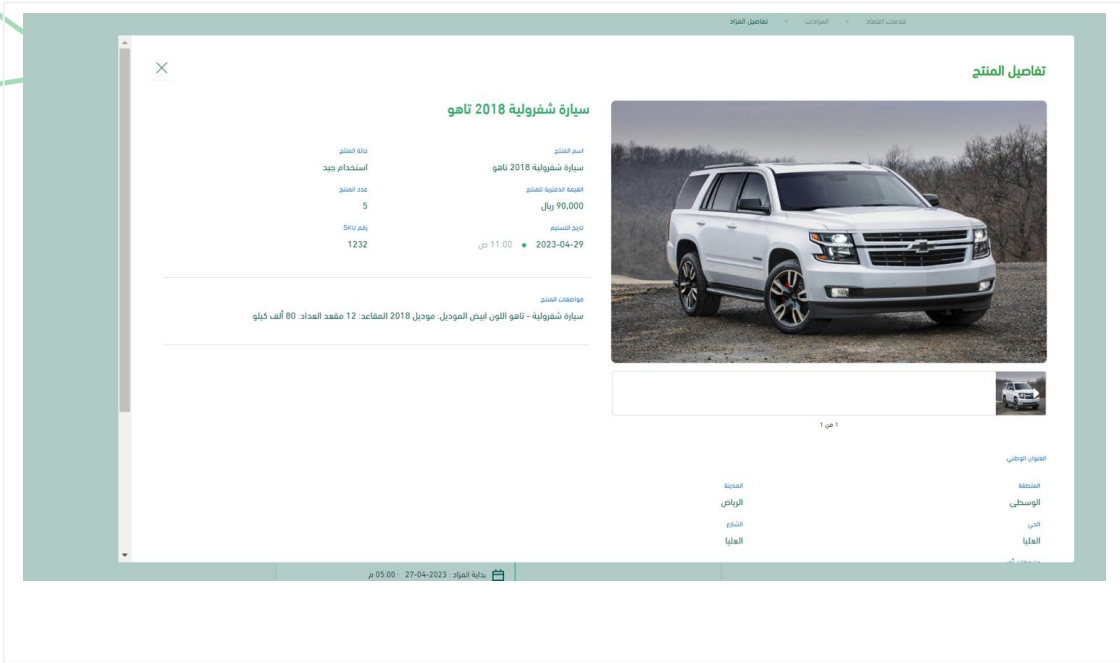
خدمات اعتماد < المزادات < تفاصيل المزاد

تفاصيل المنتج

سيارة شفرولية 2018 تاهو

اسم المنتج
سيارة شفرولية 2018 تاهو

حالة المنتج
استخدام جيد

القيمة الدفترية للمنتج
90,000 ريال

عدد المنتج
5

تاريخ التسليم
2023-04-29 • 11:00 ص

رقم SN
1232

مواصفات المنتج
سيارة شفرولية - تاهو اللون ابيض الموديل: موديل 2018 المقاعد: 12 مقعد العداد: 80 ألف كيلو

1 من 1

العنوان الوطني

المنطقة
الوسطى

المدينة
الرياض

الحي
العليا

الشارع
العليا

بداية المزاد: 2023-04-27 · 05:00 م